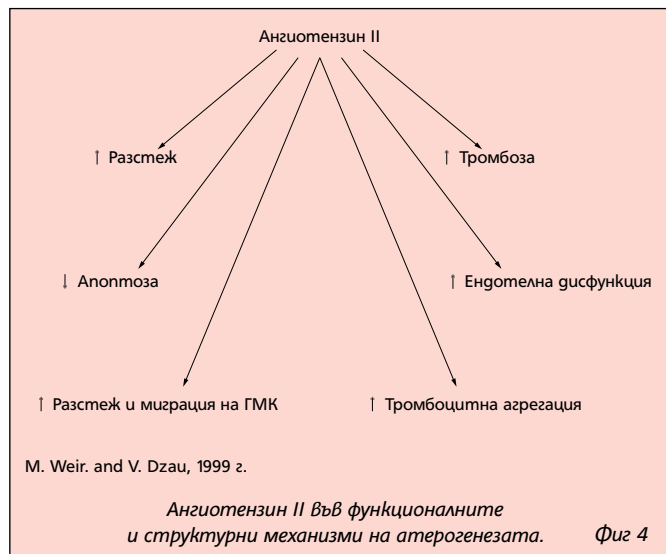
Ангиотензин II

↑ Разстеж

↑ Тромбоза

↓ Апоптоза

↑ Ендотелна дисфункция

↑ Разстеж и миграция на ГМК

↑ Тромбоцитна агрегация

M. Weir. and V. Dzau, 1999 г.

Ангиотензин II във функционалните и структурни механизми на атерогенезата. Фиг 4